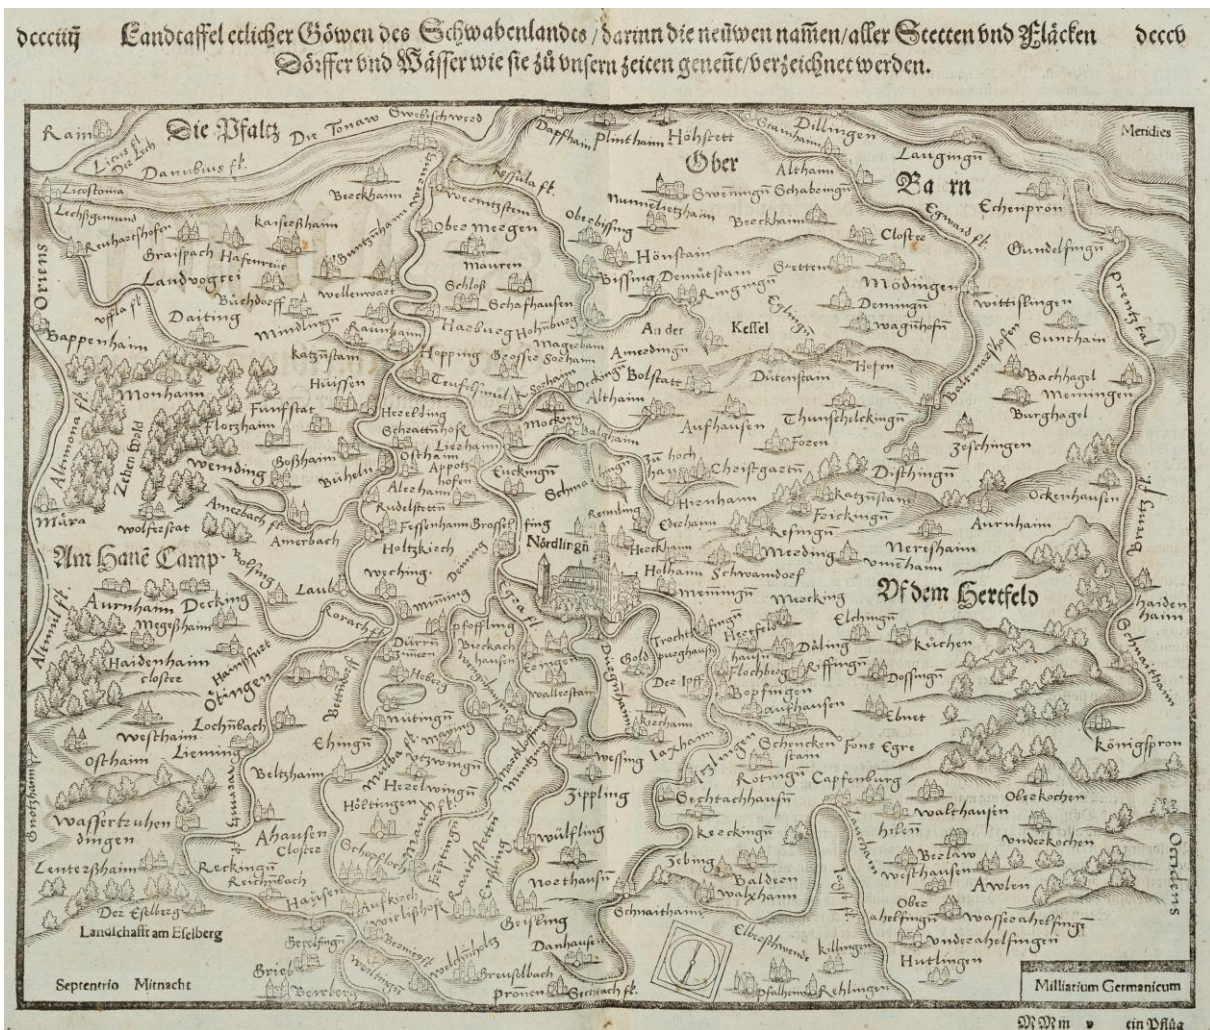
dcccciiij Landtaffel etlicher Göwen des Schwabenlandes / darinn die neüwen namen / aller Stetten und Flåcken dcccv Dörffer und Wåsser wie sie zů unsern zeiten genent / verzeichnet werden.

Rain Licus fl. Die Lech Die Pfaltz Die Tonaw Gwerbischwerd Danubius fl. Dapfham Plintham Höhstett Gramham Dillingen Laugingn Meridies

Licostoma Lechsgemund Breckham Wemtzstein Fessula fl. Ober Nunmeltzham Grossingn Schabringn Bayrn Echenpron Egwaxd fl.

Ruhasethofen Braispach kaisersham Buntzham Oberwegen Oberbissing Breckham Closter Gundelfingn Brentz fal

Oriens Landvogtei Hafenreüt Wellenwaet Mauren Hönstain Stetten Bissing Demütstain Modingen Wittislingen

Wassertrudingen Büchdorff Schloß Schafhausen Ringingn Deningn Sunthain Daiting Mindlingn Rainsham Harburg Hohenburg Magerham Kessel Waguhofen

Bappenhaim Katzenstam Hoppingn Grosse Sochaim Amerdingn An der Hofen Bachhagel Meningen

Monham Hüssen Teufelsmül Sochaim Deckingn Bolstatt Dutenstam Burghagel Ballmashofen

Altmona fl. Fünffstat Hezelding Altham Aufhausen Thunschelcringn Zeben Wald Flozhaim Schzattenhofe Moching Forzen Zöschingen Wemding Liezham Ostham Appotzhofen Balham Zu hoch hay Christgarten Dischingn

Buheln Ereckingn Schmalingn Hienham Katzenstain Ockenhausen

Mära Wolferstat Amerbach fl. Alezham Rudelstetten Fessenham Grossel Fing Reimling Etecham Frickingn Aurnhaim Amerbach Holtzkirch Nördlingn Heerkham Kesingn Meeding Nerishaim Am Hanē Camp Rossing Weching Deming Holham Schwandorff Vmeham

Aurnham Decking Laub Koratz fl. Minning Eger fl. Meningn Mocking Vff dem Hertfeld haidenhaim Megesham Pföffling Bickelbach Trochtelfingen Herkfelt Elchingn Schmaithain

Haidenhaim Closter Dürrn zimmern Büchhausen Hoberg Wechingen Eringen Wallerstain Goldpurghausen Des Ipff Flochberg Riffingn Dossingn Kücken Hamezhurt Altmül fl. Oetingen Bettendorff Nüttingn Masing Bopfingen aufhausen Ebnet

Lochenbach Mülba fl. Mäuchingen Baldingen Marckdorff Munchingen Wessing Laxham Utzlingen Schencken stam Fons Egre Königspron Westhaim Lieming Ehingn Ezwingn Röting Capfenburg Osthaim Beltzhaim Hezelwingn Zippling Brechtachhausen Oberkochen Waltkarsen Gnotzhaim Wassertzuhen dingen Höltingen Anhausen Closter Schopfloch Feuchtwangen Raisstetten Keckingn Hilen Underkochen Occidens Lentersthaim Reckingn Reichenbach Wülfling Zebing Baldern Brelaw Westhausen Awlen Hausen Aufkirch Erbling Noethausen Walxham Des Eselberg Weiltingen Schnaithaim Obes ahelfingn Wasserahelfingn Landtschaft am Eselberg Berelfing Weinigfeld Beybing Danhausen Elberschwende Killingen Underahelfingen Brieb Wölkenholtz Brenselbach Hutlingen

Septentrio Mitnacht Wolwingen Beerberg Pronen Genrach fl. Pfalheim Rehlingen Milliarium Germanicum

MMm y ein Pflůg